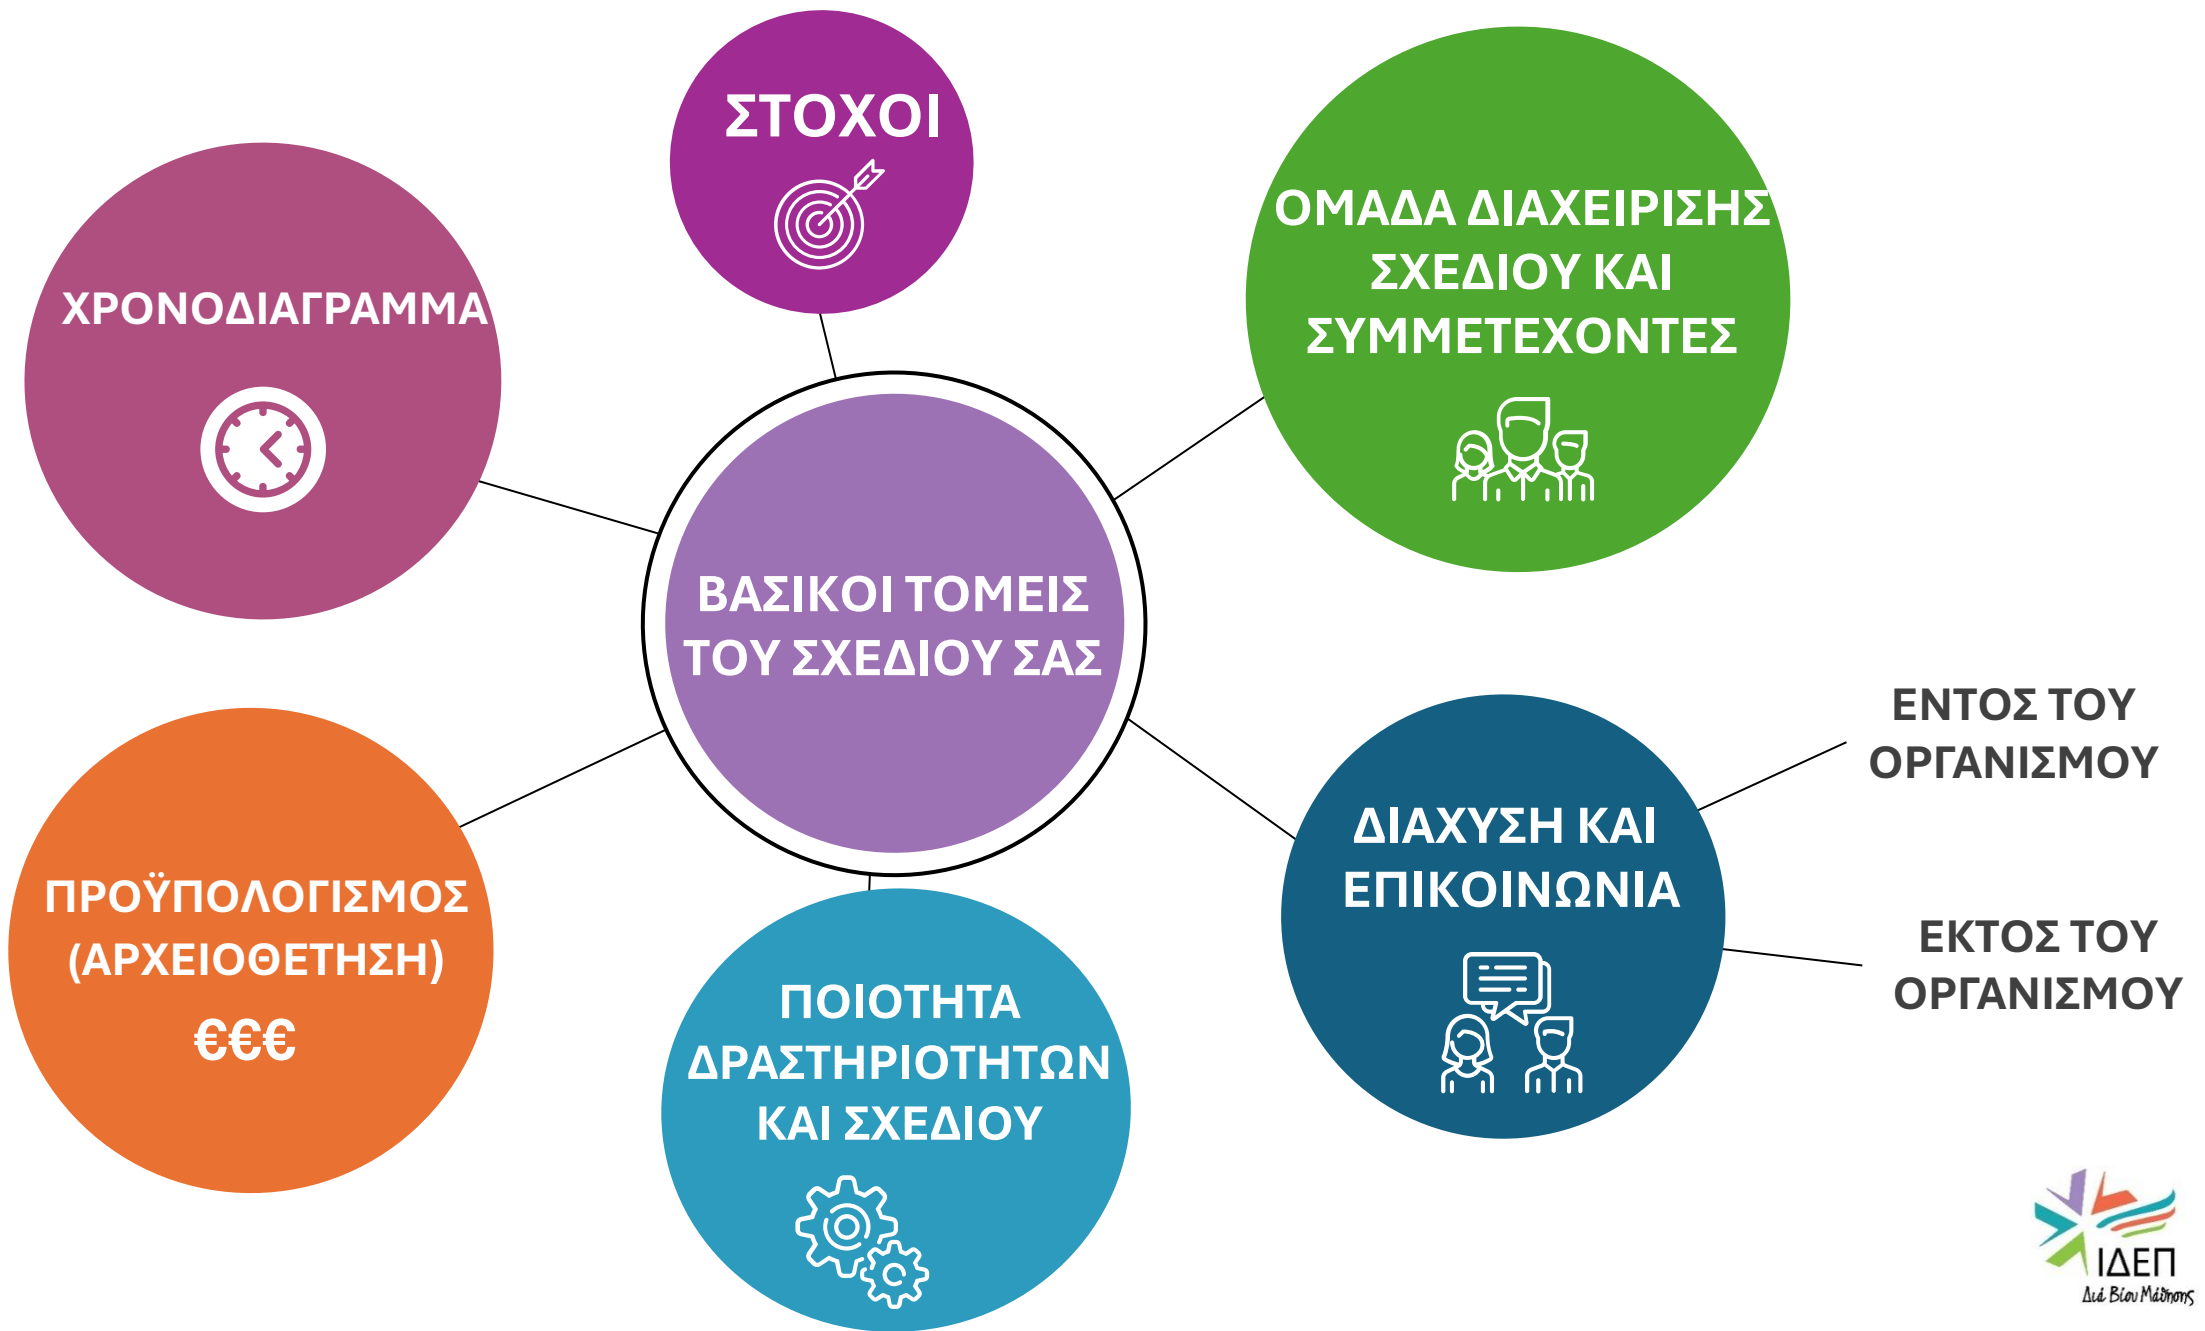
ΣΤΟΧΟΙ

ΧΡΟΝΟΔΙΑΓΡΑΜΜΑ

ΟΜΑΔΑ ΔΙΑΧΕΙΡΙΣΗΣ ΣΧΕΔΙΟΥ ΚΑΙ ΣΥΜΜΕΤΕΧΟΝΤΕΣ

ΒΑΣΙΚΟΙ ΤΟΜΕΙΣ ΤΟΥ ΣΧΕΔΙΟΥ ΣΑΣ

ΕΝΤΟΣ ΤΟΥ ΟΡΓΑΝΙΣΜΟΥ

ΔΙΑΧΥΣΗ ΚΑΙ ΕΠΙΚΟΙΝΩΝΙΑ

ΕΚΤΟΣ ΤΟΥ ΟΡΓΑΝΙΣΜΟΥ

ΠΡΟΫΠΟΛΟΓΙΣΜΟΣ (ΑΡΧΕΙΟΘΕΤΗΣΗ) €€€

ΠΟΙΟΤΗΤΑ ΔΡΑΣΤΗΡΙΟΤΗΤΩΝ ΚΑΙ ΣΧΕΔΙΟΥ

ΙΔΕΠ
Διά Βίου Μάθησης